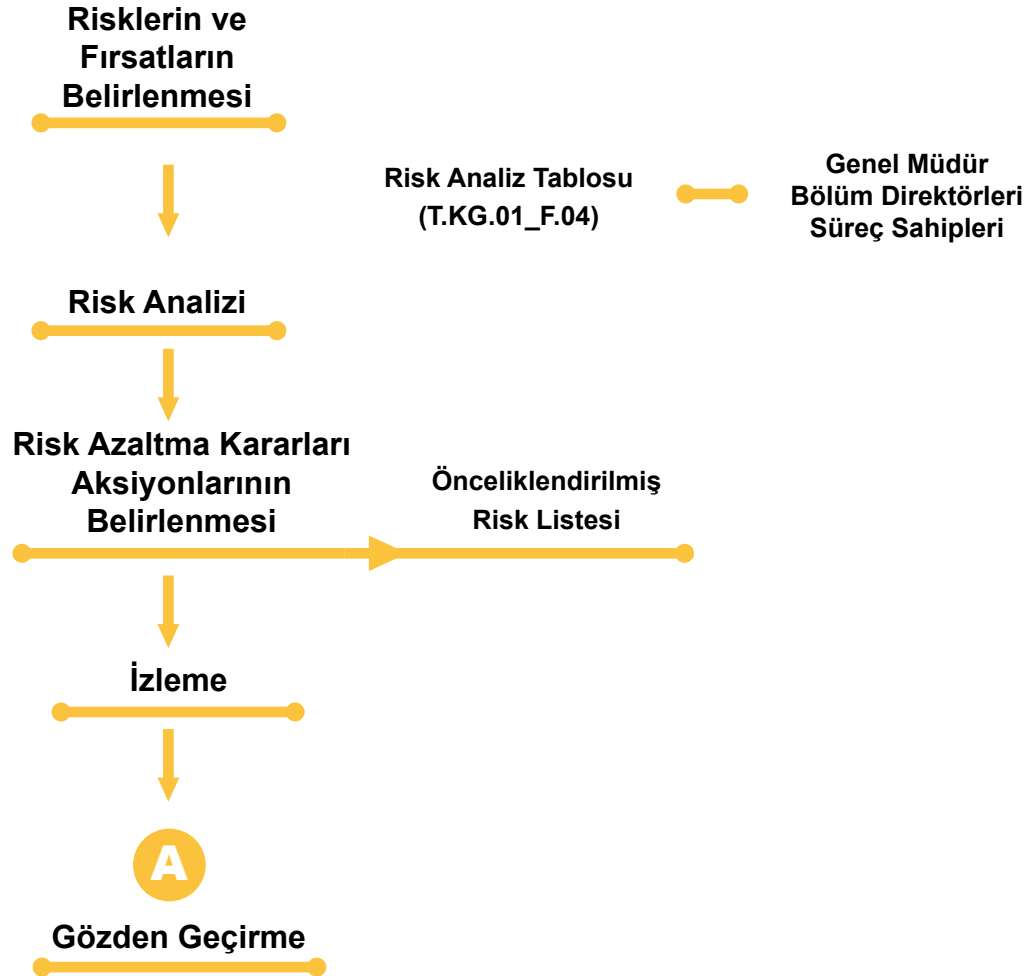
Risklerin ve Fırsatların Belirlenmesi

Risk Analiz Tablosu (T.KG.01_F.04)

Genel Müdür
Bölüm Direktörleri
Süreç Sahipleri

Risk Analizi

Risk Azaltma Kararları Aksiyonlarının Belirlenmesi

Önceliklendirilmiş Risk Listesi

İzleme

A

Gözden Geçirme